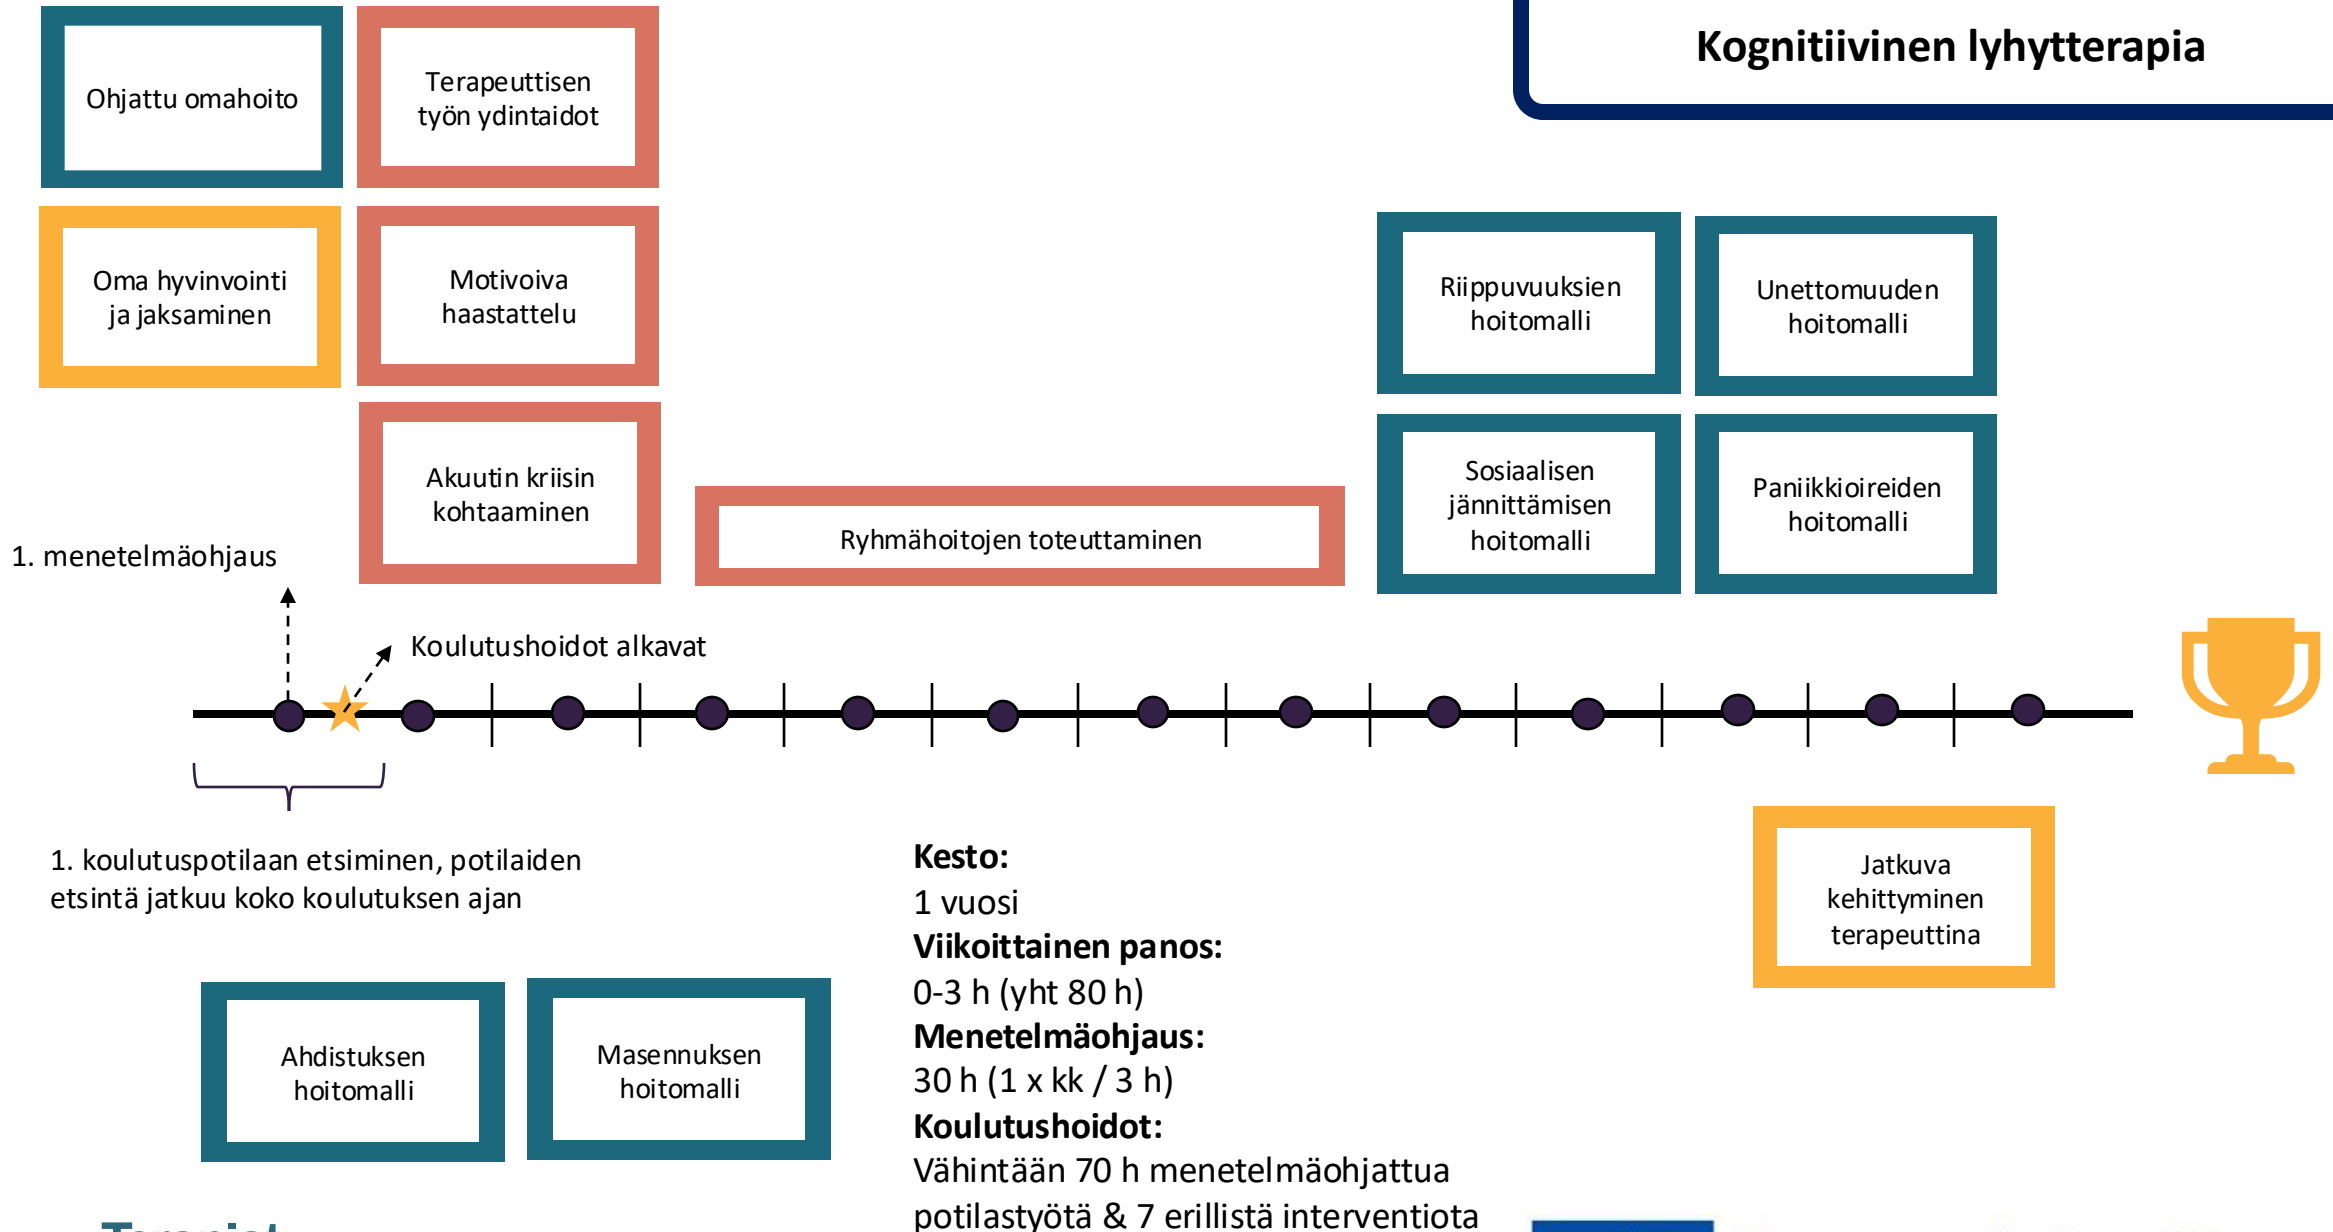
Kognitiivinen lyhytterapia

Ohjattu omahoito

Terapeuttisen työn ydintaidot

Oma hyvinvointi ja jaksaminen

Motivoiva haastattelu

Riippuvuuksien hoitomalli

Unettomuuden hoitomalli

Akuutin kriisin kohtaaminen

Ryhmähoitojen toteuttaminen

Sosiaalisen jännittämisen hoitomalli

Paniikkioireiden hoitomalli

1. menetelmäohjaus

Koulutushoidot alkavat

1. koulutuspotilaan etsiminen, potilaiden etsintä jatkuu koko koulutuksen ajan

Kesto:
1 vuosi
Viikoittainen panos:
0-3 h (yht 80 h)
Menetelmäohjaus:
30 h (1 x kk / 3 h)
Koulutushoidot:
Vähintään 70 h menetelmäohjattua potilastyötä & 7 erillistä interventiota

Jatkuva kehittyminen terapeuttina

Ahdistuksen hoitomalli

Masennuksen hoitomalli

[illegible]